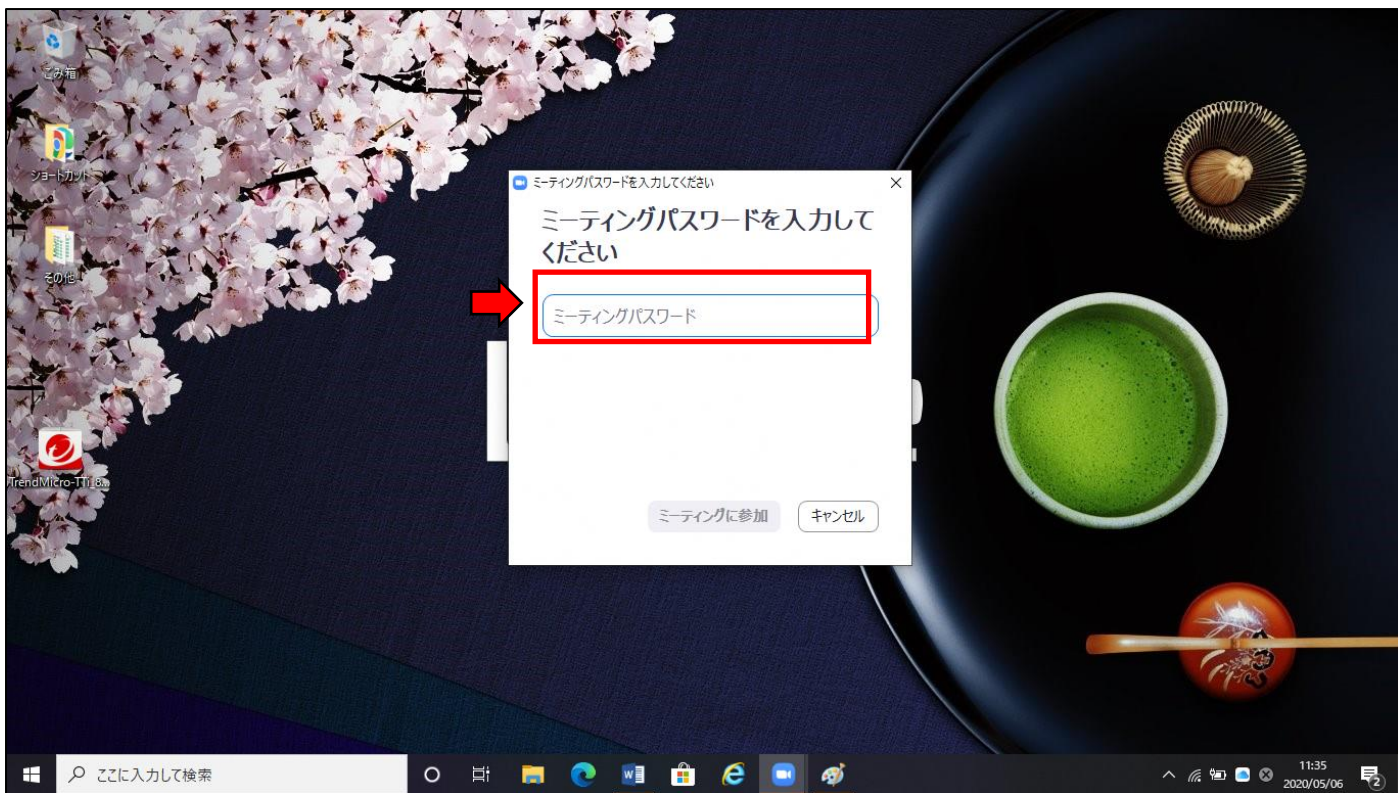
ごみ箱

ショートカット

その他

TrendMicro-TTi_8...

ミーティングパスワードを入力してください

ミーティングパスワードを入力してください

ミーティングパスワード

ミーティングに参加

キャンセル

ここに入力して検索

11:35
2020/05/06

2